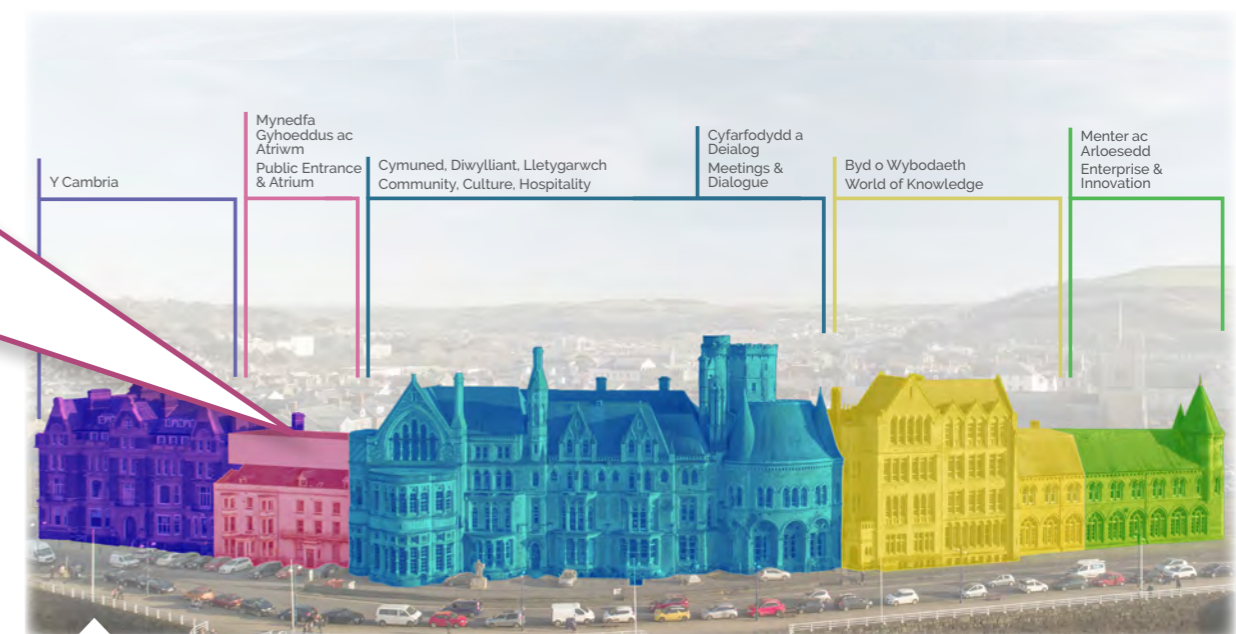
Y Cambria

Mynedfa Gyhoeddus ac Atriwm
Public Entrance & Atrium

Cymuned, Diwylliant, Lletygarwch
Community, Culture, Hospitality

Cyfarfodydd a Deialog
Meetings & Dialogue

Byd o Wybodaeth
World of Knowledge

Menter ac Arloesedd
Enterprise & Innovation